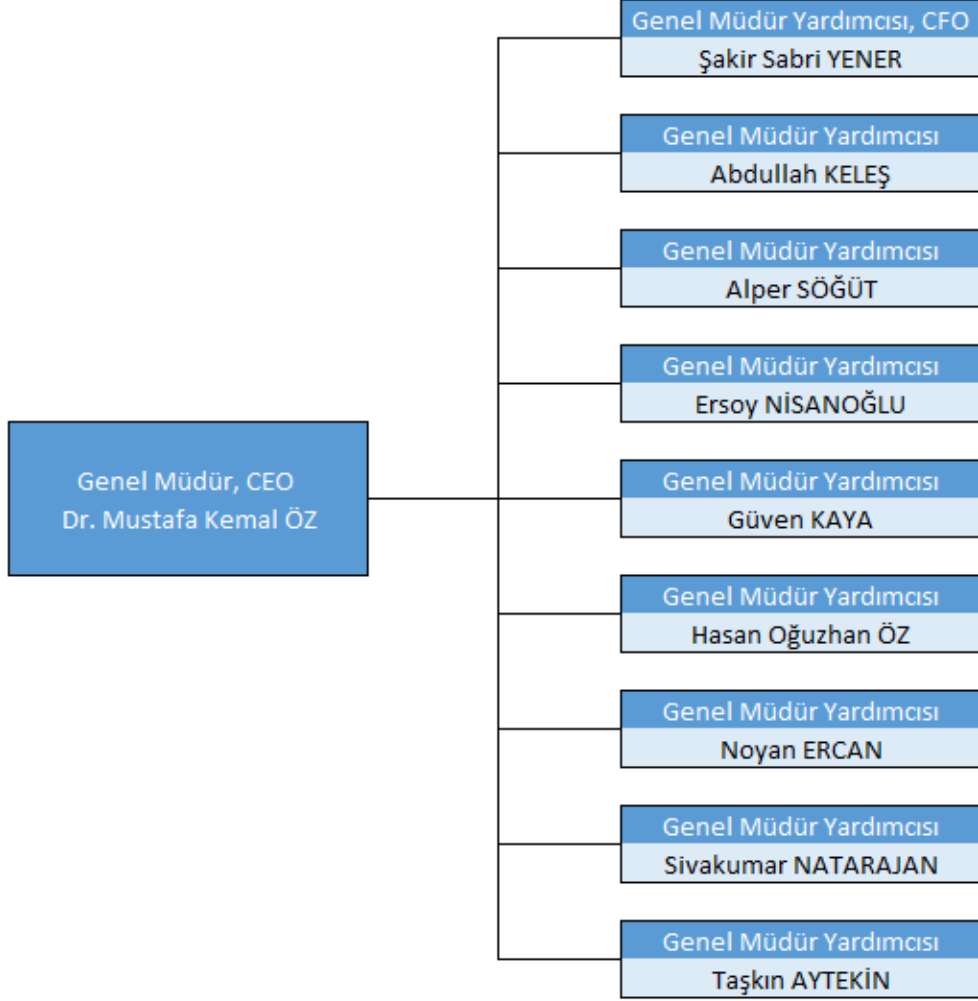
Genel Müdür, CEO
Dr. Mustafa Kemal ÖZ

Genel Müdür Yardımcısı, CFO
Şakir Sabri YENER

Genel Müdür Yardımcısı
Abdullah KELEŞ

Genel Müdür Yardımcısı
Alper SÖĞÜT

Genel Müdür Yardımcısı
Ersoy NİSANOĞLU

Genel Müdür Yardımcısı
Güven KAYA

Genel Müdür Yardımcısı
Hasan Oğuzhan ÖZ

Genel Müdür Yardımcısı
Noyan ERCAN

Genel Müdür Yardımcısı
Sivakumar NATARAJAN

Genel Müdür Yardımcısı
Taşkın AYTEKİN